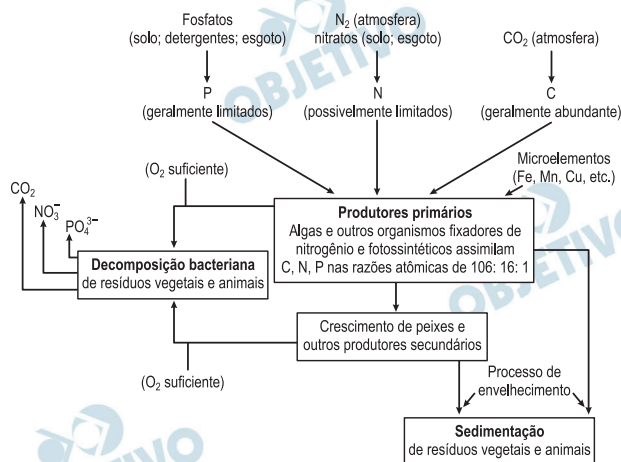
Fosfatos
(solo; detergentes; esgoto)

$N_2$ (atmosfera)
nitratos (solo; esgoto)

$CO_2$ (atmosfera)

P
(geralmente limitados)

N
(possivelmente limitados)

C
(geralmente abundante)

($O_2$ suficiente)

Microelementos
(Fe, Mn, Cu, etc.)

$CO_2$

$NO_3^-$

$PO_4^{3-}$

**Produtores primários**
Algas e outros organismos fixadores de nitrogênio e fotossintéticos assimilam C, N, P nas razões atômicas de 106: 16: 1

**Decomposição bacteriana**
de resíduos vegetais e animais

Crescimento de peixes e outros produtores secundários

($O_2$ suficiente)

Processo de envelhecimento

**Sedimentação**
de resíduos vegetais e animais

OBJETIVO